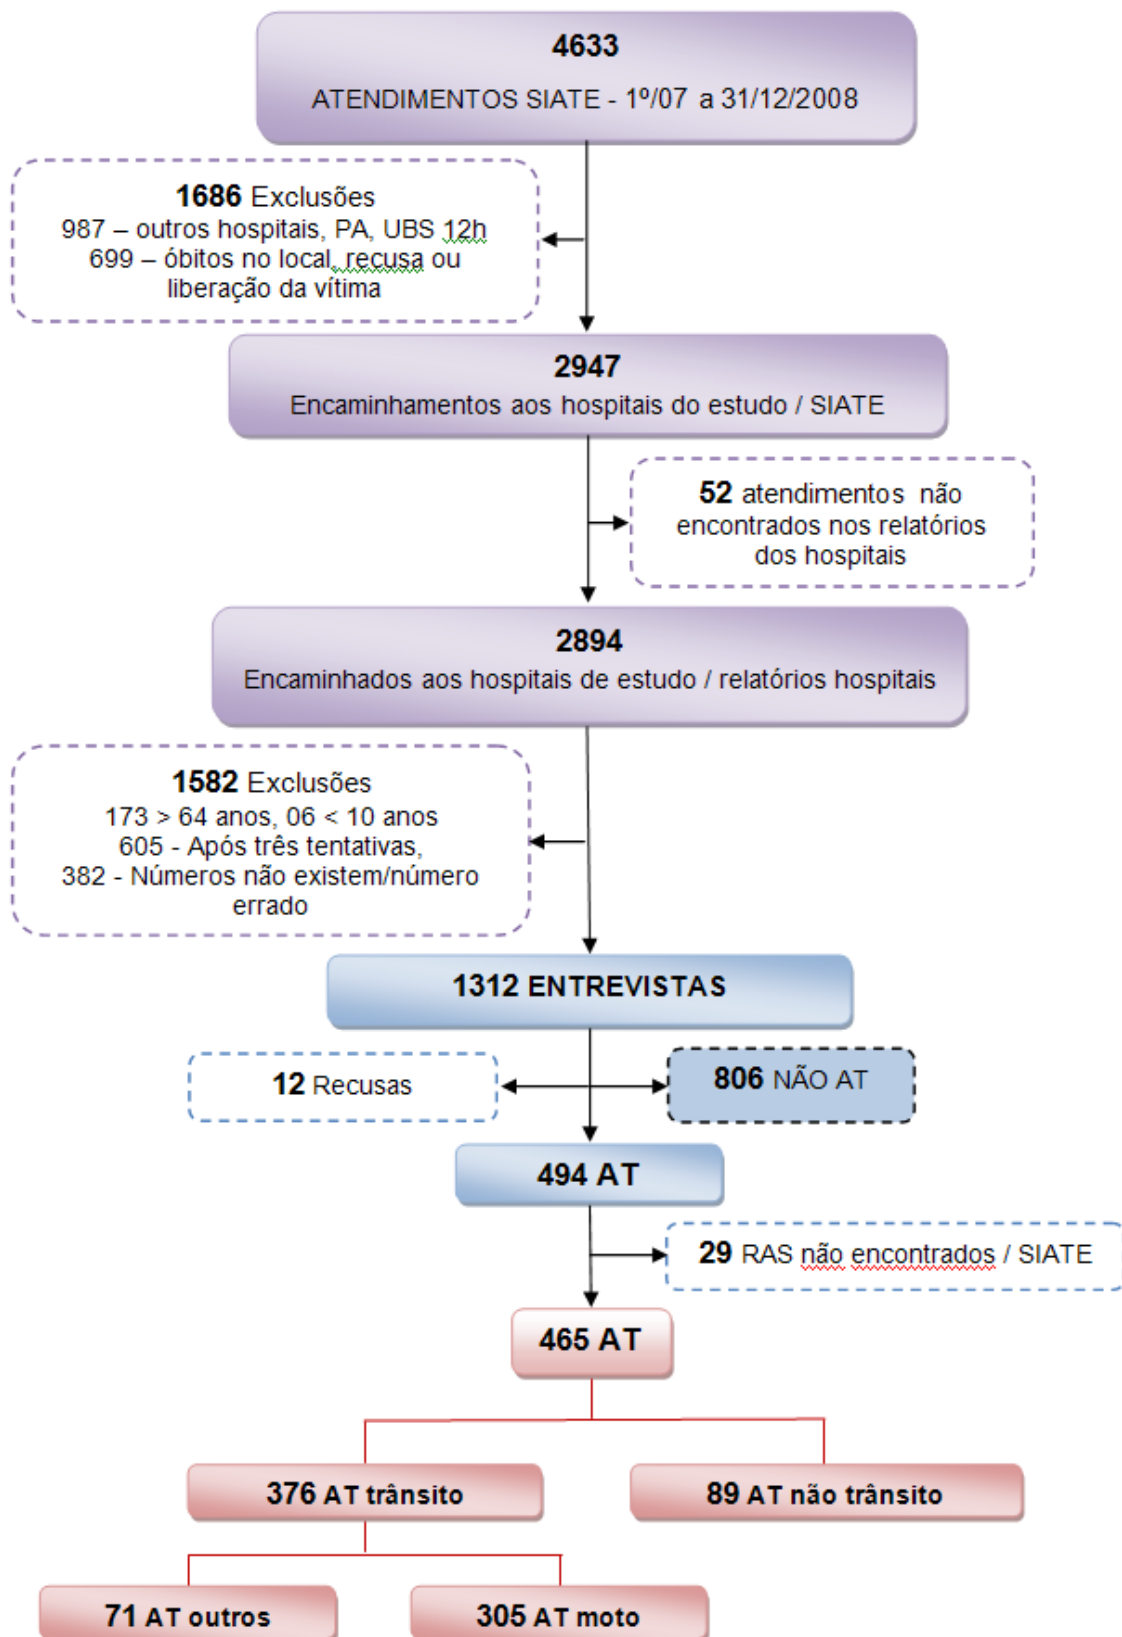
4633
ATENDIMENTOS SIATE - 1º/07 a 31/12/2008

1686 Exclusões
987 – outros hospitais, PA, UBS 12h
699 – óbitos no local, recusa ou liberação da vítima

2947
Encaminhamentos aos hospitais do estudo / SIATE

52 atendimentos não encontrados nos relatórios dos hospitais

2894
Encaminhados aos hospitais de estudo / relatórios hospitais

1582 Exclusões
173 > 64 anos, 06 < 10 anos
605 - Após três tentativas,
382 - Números não existem/número errado

1312 ENTREVISTAS

12 Recusas

806 NÃO AT

494 AT

29 RAS não encontrados / SIATE

465 AT

376 AT trânsito

89 AT não trânsito

71 AT outros

305 AT moto